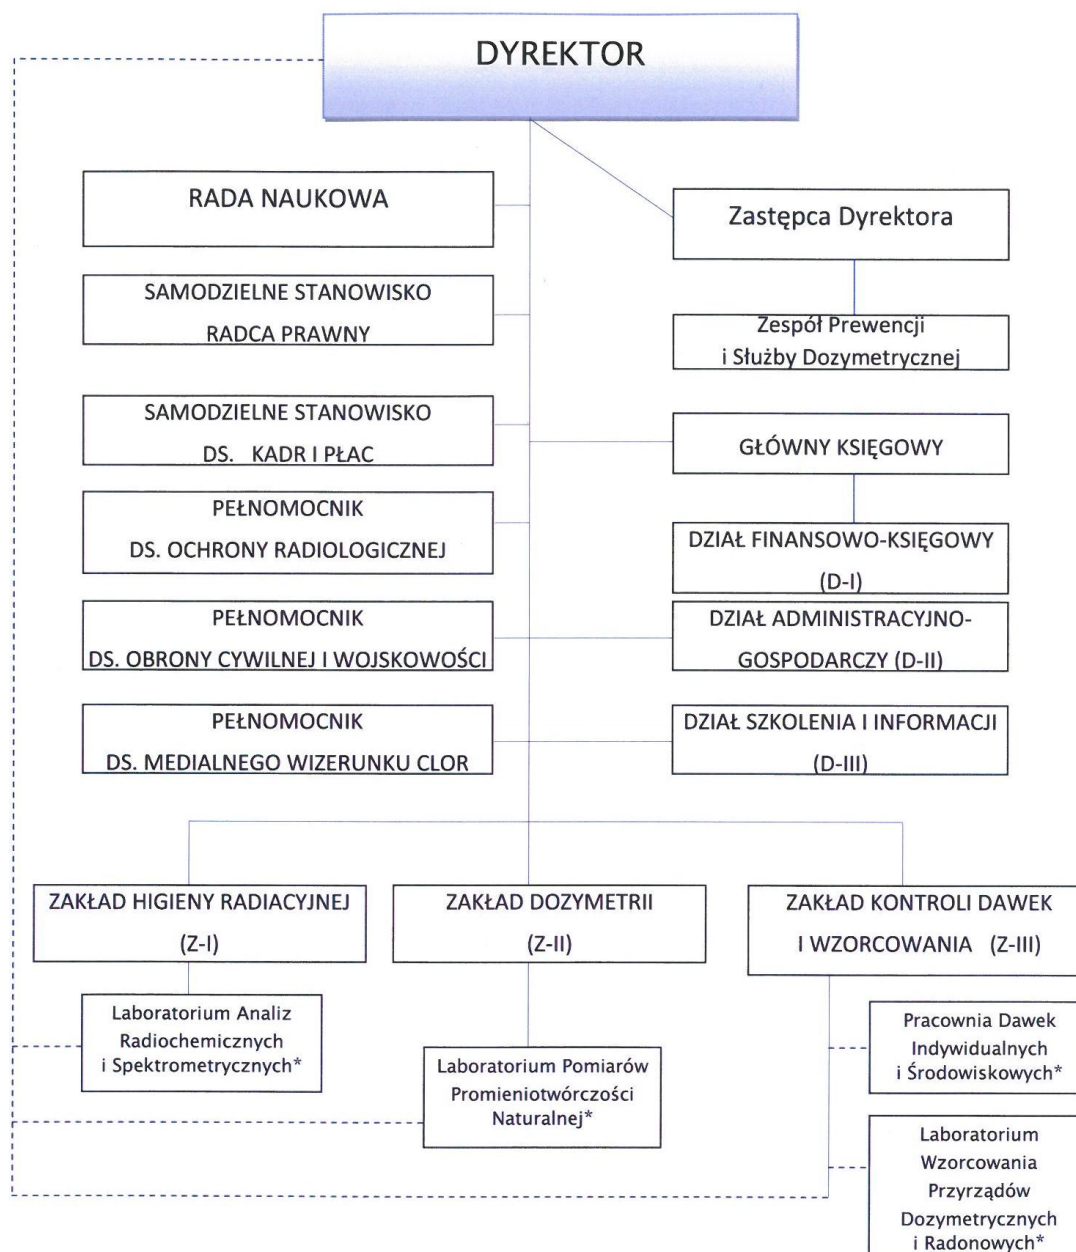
DYREKTOR

RADA NAUKOWA

Zastępca Dyrektora

SAMODZIELNE STANOWISKO RADCA PRAWNY

Zespół Prewencji i Służby Dozymetrycznej

SAMODZIELNE STANOWISKO DS. KADR I PŁAC

GŁÓWNY KSIĘGOWY

PEŁNOMOCNIK DS. OCHRONY RADIOLOGICZNEJ

DZIAŁ FINANSOWO-KSIĘGOWY (D-I)

PEŁNOMOCNIK DS. OBRONY CYWILNEJ I WOJSKOWOŚCI

DZIAŁ ADMINISTRACYJNO-GOSPODARCZY (D-II)

PEŁNOMOCNIK DS. MEDIALNEGO WIZERUNKU CLOR

DZIAŁ SZKOLENIA I INFORMACJI (D-III)

ZAKŁAD HIGIENY RADIACYJNEJ (Z-I)

ZAKŁAD DOZYMETRII (Z-II)

ZAKŁAD KONTROLI DAWEK I WZORCOWANIA (Z-III)

Laboratorium Analiz Radiochemicznych i Spektrometrycznych*

Laboratorium Pomiarów Promieniotwórczości Naturalnej*

Pracownia Dawek Indywidualnych i Środowiskowych*

Laboratorium Wzorcowania Przyrządów Dozymetrycznych i Radonowych*